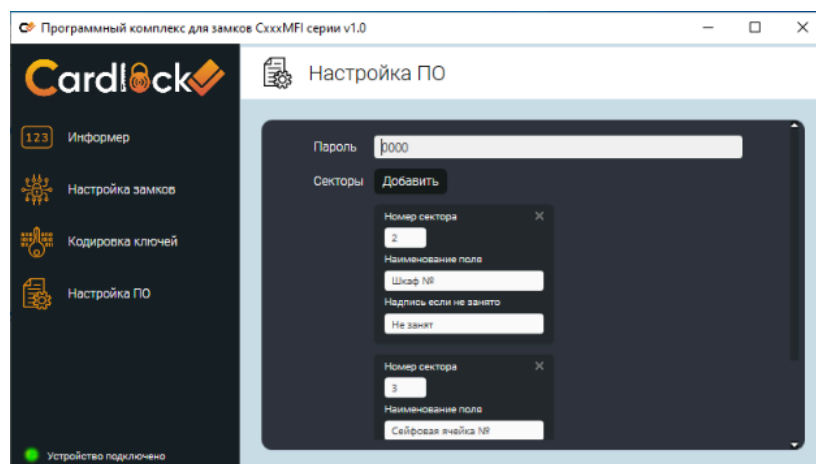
Программный комплекс для замков CxxxMFI серии v1.0

Cardlock

123 Информер

Настройка замков

Кодировка ключей

Настройка ПО

Устройство подключено

Настройка ПО

Пароль 0000

Секторы Добавить

Номер сектора
2
Наименование поля
Шкаф №
Надпись если не занято
Не занят

Номер сектора
3
Наименование поля
Сейфовая ячейка №